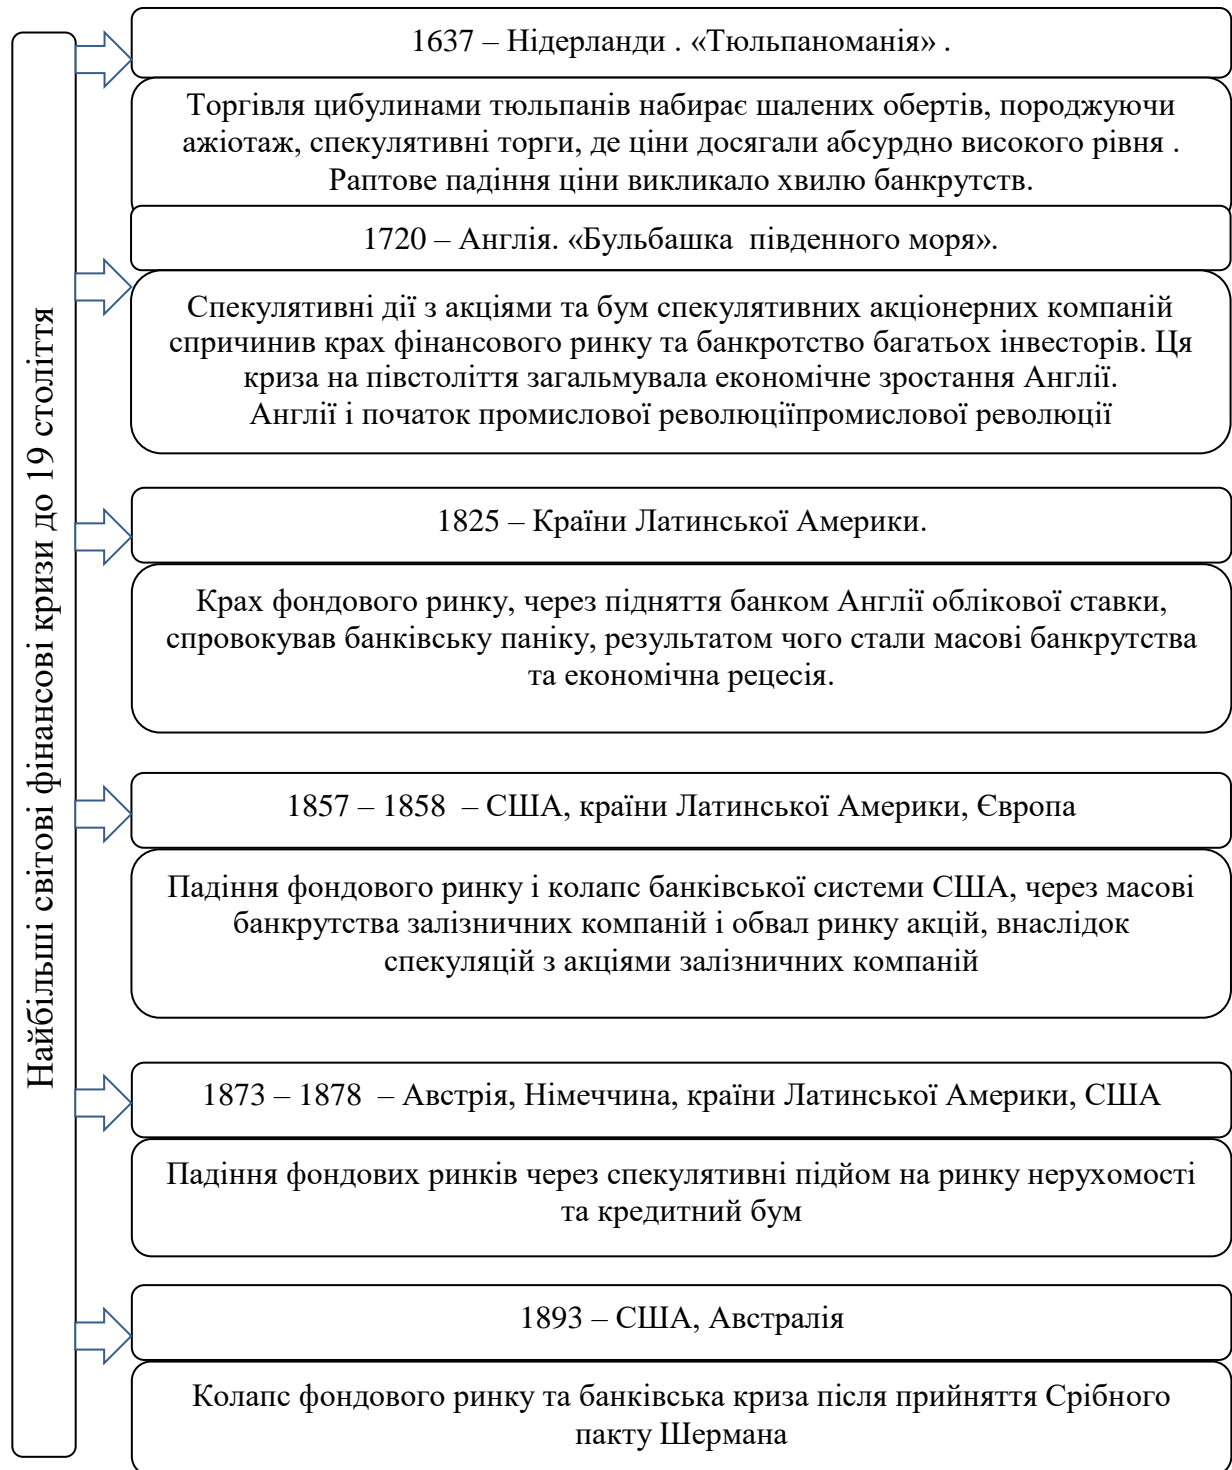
Найбільші світові фінансові кризи до 19 століття

1637 – Нідерланди . «Тюльпаноманія» .

Торгівля цибулинами тюльпанів набирає шалених обертів, породжуючи ажіотаж, спекулятивні торги, де ціни досягали абсурдно високого рівня . Раптове падіння ціни викликало хвилю банкрутств.

1720 – Англія. «Бульбашка південного моря».

Спекулятивні дії з акціями та бум спекулятивних акціонерних компаній спричинив крах фінансового ринку та банкротство багатьох інвесторів. Ця криза на півстоліття загальмувала економічне зростання Англії. Англії і початок промислової революціїпромислової революції

1825 – Країни Латинської Америки.

Крах фондового ринку, через підняття банком Англії облікової ставки, спровокував банківську паніку, результатом чого стали масові банкрутства та економічна рецесія.

1857 – 1858 – США, країни Латинської Америки, Європа

Падіння фондового ринку і колапс банківської системи США, через масові банкрутства залізничних компаній і обвал ринку акцій, внаслідок спекуляцій з акціями залізничних компаній

1873 – 1878 – Австрія, Німеччина, країни Латинської Америки, США

Падіння фондових ринків через спекулятивні підйом на ринку нерухомості та кредитний бум

1893 – США, Австралія

Колапс фондового ринку та банківська криза після прийняття Срібного пакту Шермана